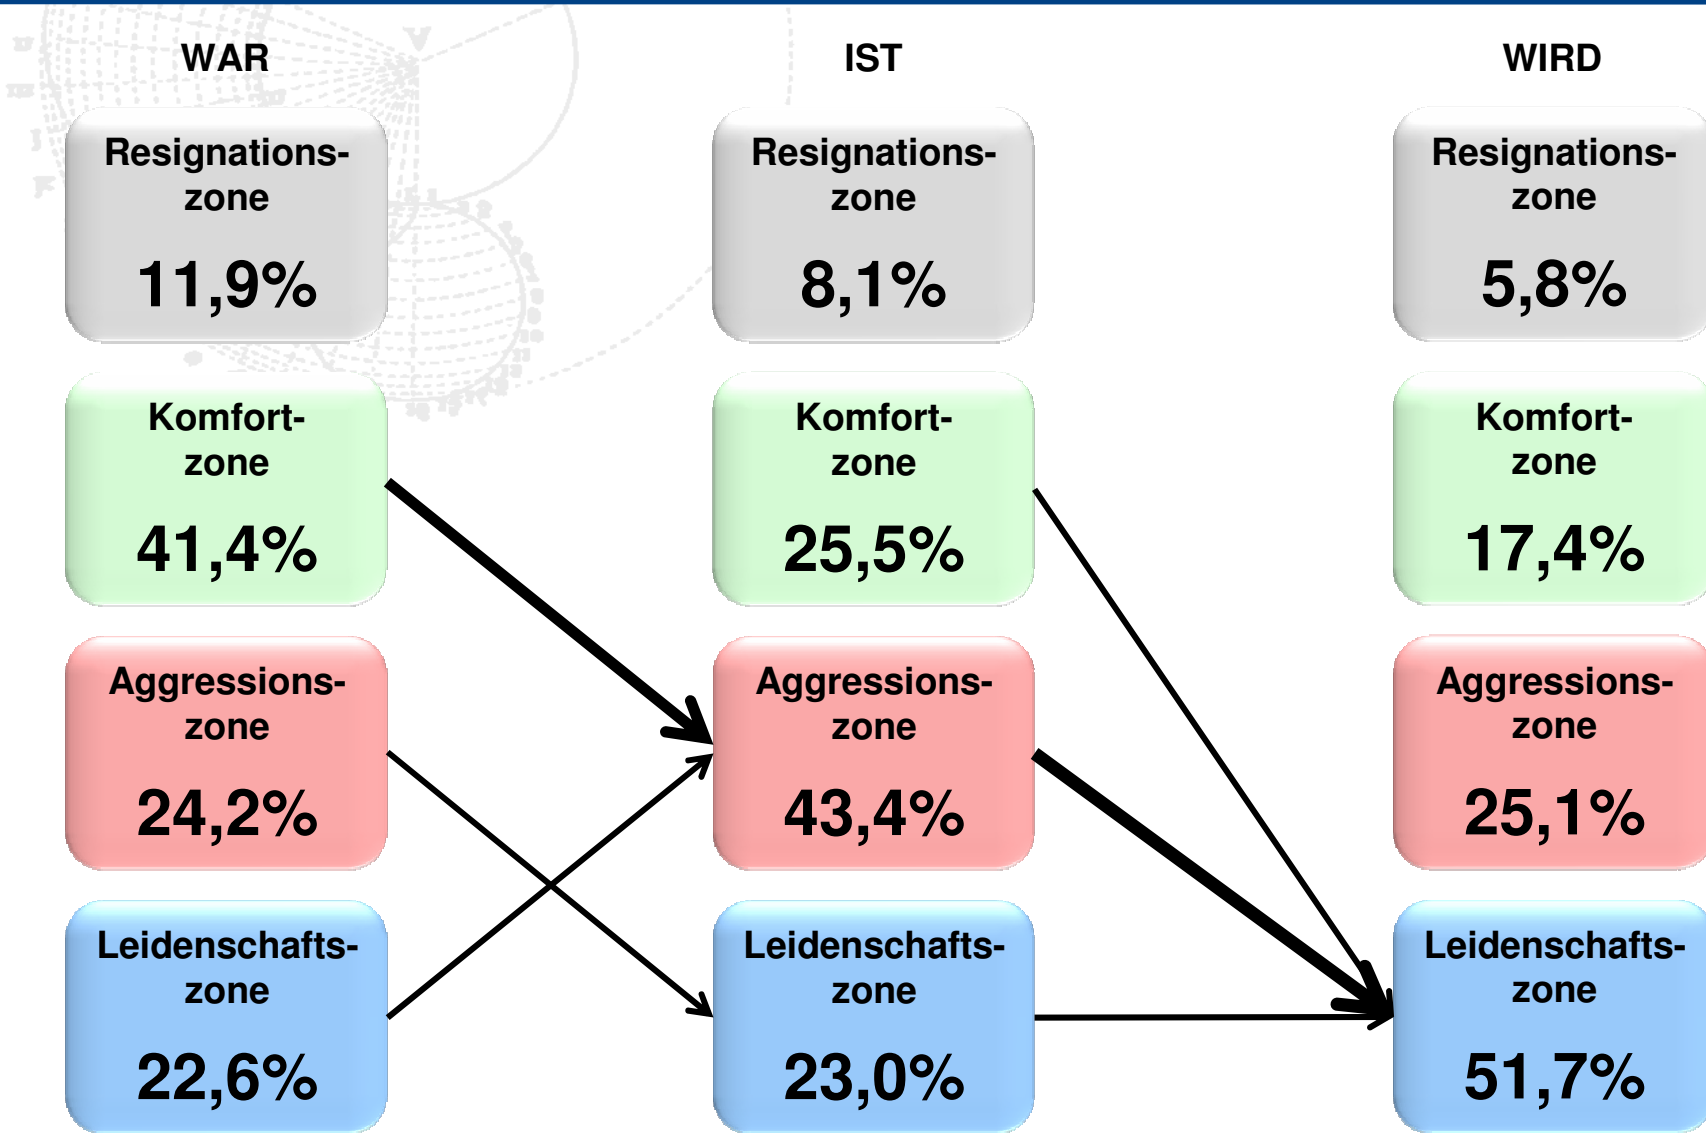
WAR

Resignationszone
11,9%

Komfortzone
41,4%

Aggressionszone
24,2%

Leidenschaftszone
22,6%

IST

Resignationszone
8,1%

Komfortzone
25,5%

Aggressionszone
43,4%

Leidenschaftszone
23,0%

WIRD

Resignationszone
5,8%

Komfortzone
17,4%

Aggressionszone
25,1%

Leidenschaftszone
51,7%